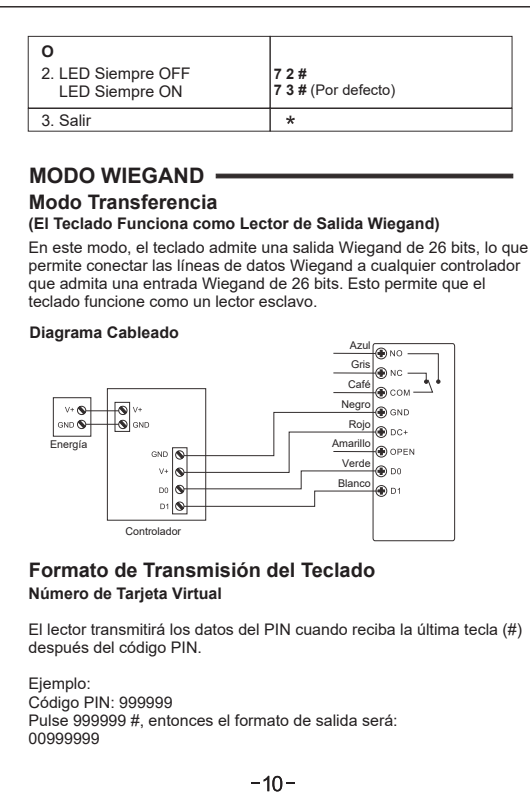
| O<br>2. LED Siempre OFF<br>LED Siempre ON | <br>**7 2 #**<br>**7 3 #** (Por defecto) |
|---|---|
| 3. Salir | * |

**MODO WIEGAND**

**Modo Transferencia**

**(El Teclado Funciona como Lector de Salida Wiegand)**

En este modo, el teclado admite una salida Wiegand de 26 bits, lo que permite conectar las líneas de datos Wiegand a cualquier controlador que admita una entrada Wiegand de 26 bits. Esto permite que el teclado funcione como un lector esclavo.

**Diagrama Cableado**

Azul
Gris
Café
Negro
Rojo
Amarillo
Verde
Blanco
NO
NC
COM
GND
DC+
OPEN
D0
D1
V+
GND
Energía
V+
GND
GND
V+
D0
D1
Controlador

**Formato de Transmisión del Teclado**

**Número de Tarjeta Virtual**

El lector transmitirá los datos del PIN cuando reciba la última tecla (#) después del código PIN.

Ejemplo:
Código PIN: 999999
Pulse 999999 #, entonces el formato de salida será:
00999999

-10-